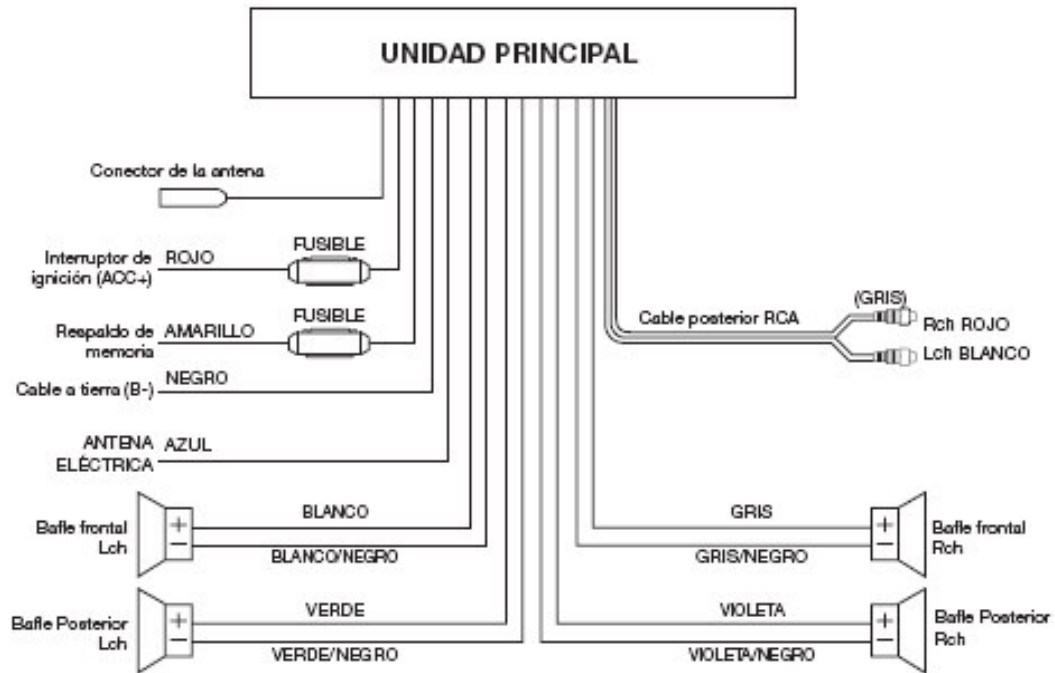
UNIDAD PRINCIPAL

Conector de la antena

Interruptor de ignición (ACC+)
ROJO
FUSIBLE

Respaldo de memoria
AMARILLO
FUSIBLE

Cable a tierra (B-)
NEGRO

ANTENA ELÉCTRICA
AZUL

Cable posterior RCA
(GRIS)
Rch ROJO
Lch BLANCO

Bafle frontal Lch
+
−
BLANCO
BLANCO/NEGRO

GRIS
GRIS/NEGRO
+
−
Bafle frontal Rch

Bafle Posterior Lch
+
−
VERDE
VERDE/NEGRO

VIOLETA
VIOLETA/NEGRO
+
−
Bafle Posterior Rch